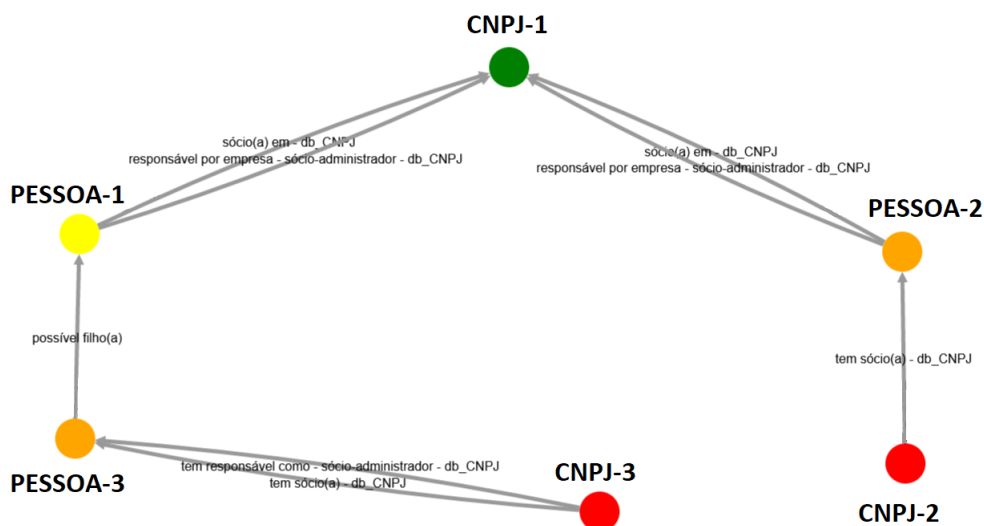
CNPJ-1

sócio(a) em - db_CNPJ
responsável por empresa - sócio-administrador - db_CNPJ

sócio(a) em - db_CNPJ
responsável por empresa - sócio-administrador - db_CNPJ

PESSOA-1

PESSOA-2

possível filho(a)

tem sócio(a) - db_CNPJ

PESSOA-3

tem responsável como - sócio-administrador - db_CNPJ
tem sócio(a) - db_CNPJ

CNPJ-3

CNPJ-2